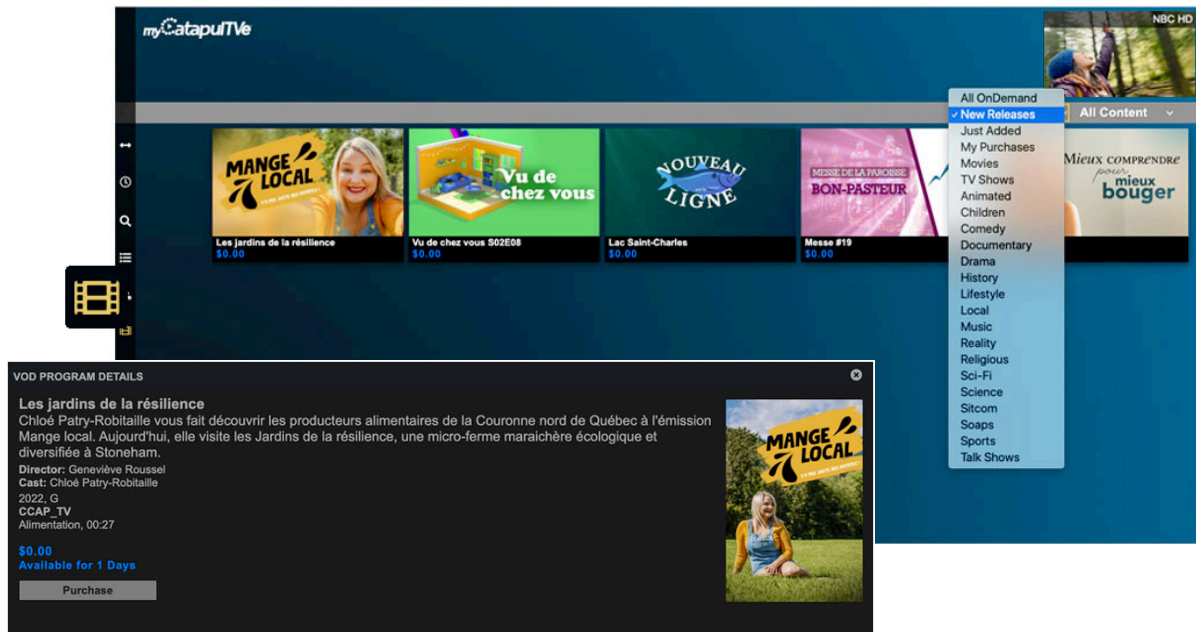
myCatapulTVe

NBC HD

All OnDemand
✓ New Releases
Just Added
My Purchases
Movies
TV Shows
Animated
Children
Comedy
Documentary
Drama
History
Lifestyle
Local
Music
Reality
Religious
Sci-Fi
Science
Sitcom
Soaps
Sports
Talk Shows

All Content

MANGE LOCAL
Les jardins de la résilience
$0.00

Vu de chez vous
Vu de chez vous S02E08
$0.00

NOUVEAU LIGNE
Lac Saint-Charles
$0.00

MESSE DE LA PAROISSE BON-PASTEUR
Messe #19
$0.00

Mieux comprendre pour mieux bouger

VOD PROGRAM DETAILS

Les jardins de la résilience
Chloé Patry-Robitaille vous fait découvrir les producteurs alimentaires de la Couronne nord de Québec à l'émission Mange local. Aujourd'hui, elle visite les Jardins de la résilience, une micro-ferme maraichère écologique et diversifiée à Stoneham.
Director: Geneviève Roussel
Cast: Chloé Patry-Robitaille
2022, G
CCAP_TV
Alimentation, 00:27

$0.00
Available for 1 Days
Purchase

MANGE LOCAL